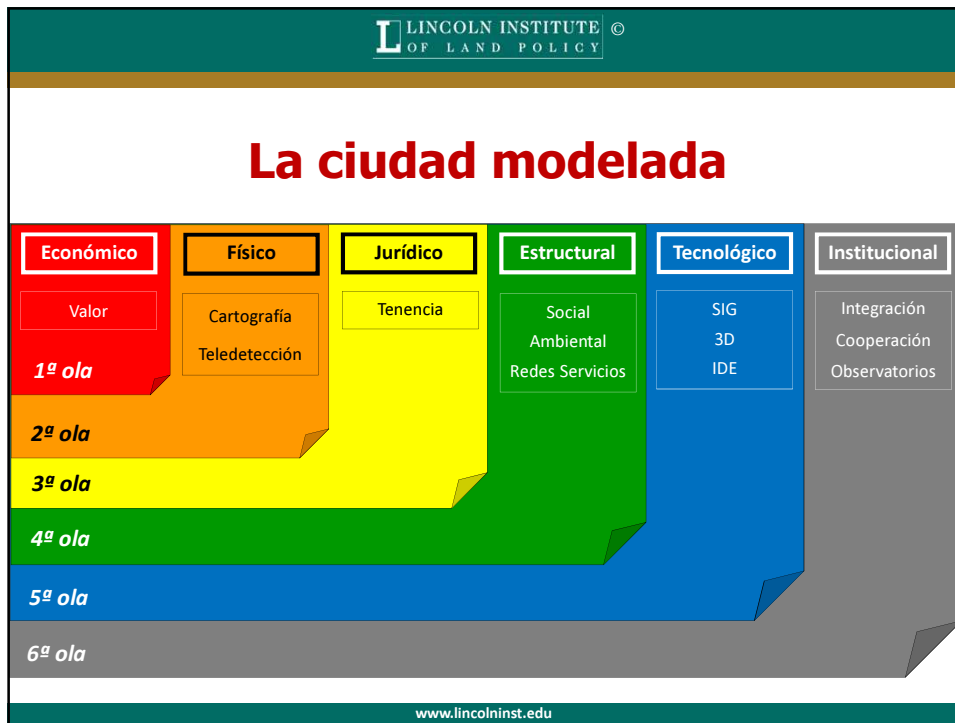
LINCOLN INSTITUTE OF LAND POLICY ©

La ciudad modelada

Económico

Valor

1ª ola

Físico

Cartografía

Teledetección

2ª ola

Jurídico

Tenencia

3ª ola

Estructural

Social

Ambiental

Redes Servicios

4ª ola

Tecnológico

SIG

3D

IDE

5ª ola

Institucional

Integración

Cooperación

Observatorios

6ª ola

www.lincolninst.edu